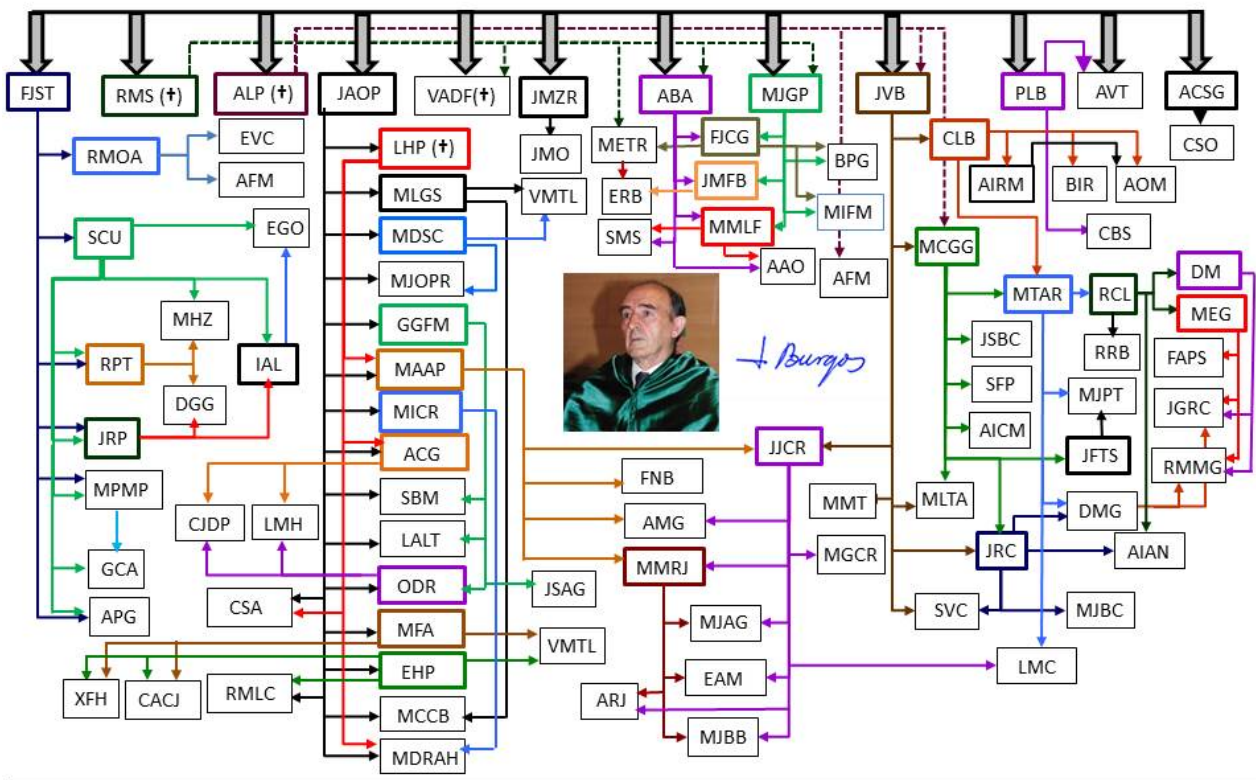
FJST
RMS (†)
ALP (†)
JAOP
VADF(†)
JMZR
ABA
MJGP
JVB
PLB
AVT
ACSG
RMOA
EVC
AFM
LHP (†)
JMO
METR
FJCG
BPG
CLB
CSO
MLGS
VMTL
ERB
JMFB
AIRM
BIR
AOM
SCU
EGO
MDSC
SMS
MMLF
MIFM
CBS
MJOPR
AAO
AFM
MCGG
DM
MHZ
GGFM
MTAR
RCL
MEG
RPT
IAL
MAAP
RRB
JSBC
FAPS
DGG
MICR
SFP
MJPT
JGRC
JRP
ACG
AICM
JJCR
JFTS
RMMG
MPMP
FNB
SBM
MMT
MLTA
CJDP
LMH
LALT
AMG
DMG
GCA
ODR
MMRJ
MGCR
JRC
AIAN
CSA
JSAG
APG
MFA
SVC
MJBC
MJAG
VMTL
EHP
LMC
XFH
CACJ
RMLC
EAM
ARJ
MCCB
MJBB
MDRAH
J. Burgos